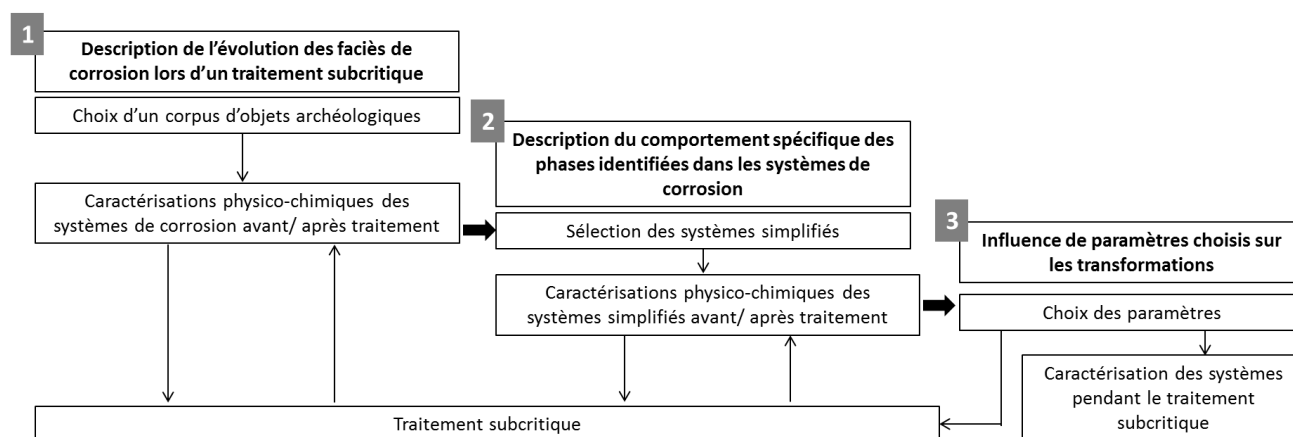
1

Description de l'évolution des faciès de corrosion lors d'un traitement subcritique

Choix d'un corpus d'objets archéologiques

Caractérisations physico-chimiques des systèmes de corrosion avant/ après traitement

2

Description du comportement spécifique des phases identifiées dans les systèmes de corrosion

Sélection des systèmes simplifiés

Caractérisations physico-chimiques des systèmes simplifiés avant/ après traitement

3

Influence de paramètres choisis sur les transformations

Choix des paramètres

Caractérisation des systèmes pendant le traitement subcritique

Traitement subcritique